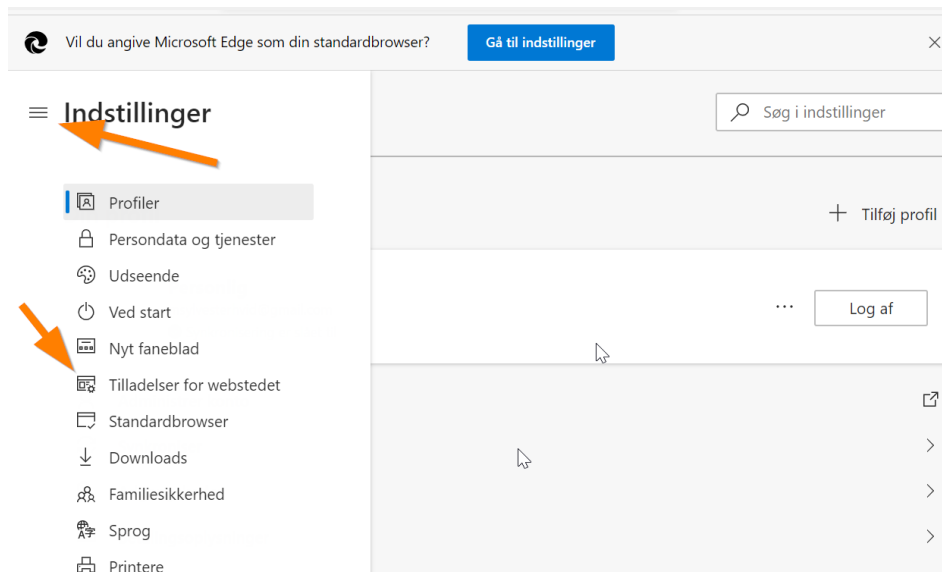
Vil du angive Microsoft Edge som din standardbrowser?

Gå til indstillinger

Indstillinger

Søg i indstillinger

Profiler
Persondata og tjenester
Udseende
Ved start
Nyt faneblad
Tilladelser for webstedet
Standardbrowser
Downloads
Familiesikkerhed
Sprog
Printere

Tilføj profil

Log af